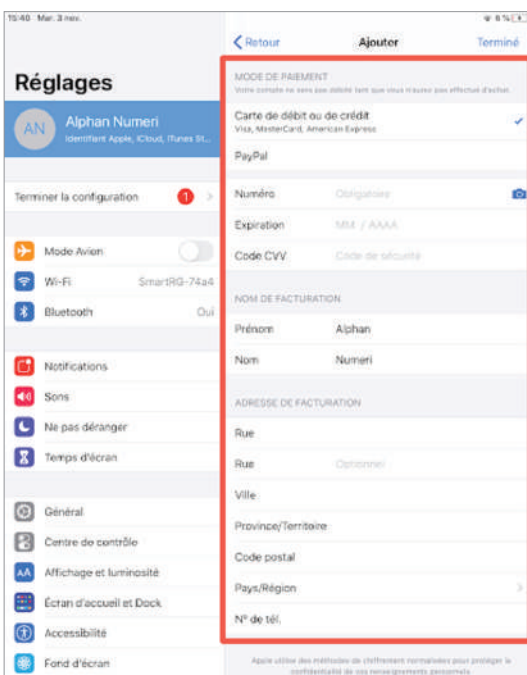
15:40 Mar. 3 nov.

6 %

Réglages

AN

Alphan Numeri

Identifiant Apple, iCloud, iTunes St...

Terminer la configuration

1

Mode Avion

Wi-Fi

SmartRG-74a4

Bluetooth

Oui

Notifications

Sons

Ne pas déranger

Temps d'écran

Général

Centre de contrôle

Affichage et luminosité

Écran d'accueil et Dock

Accessibilité

Fond d'écran

Retour

Ajouter

Terminé

MODE DE PAIEMENT

Votre compte ne sera pas débité tant que vous n'aurez pas effectué d'achat.

Carte de débit ou de crédit

Visa, MasterCard, American Express

PayPal

Numéro

Obligatoire

Expiration

MM / AAAA

Code CVV

Code de sécurité

NOM DE FACTURATION

Prénom

Alphan

Nom

Numeri

ADRESSE DE FACTURATION

Rue

Rue

Optionnel

Ville

Province/Territoire

Code postal

Pays/Région

N° de tél.

Apple utilise des méthodes de chiffrement normalisées pour protéger la confidentialité de vos renseignements personnels.